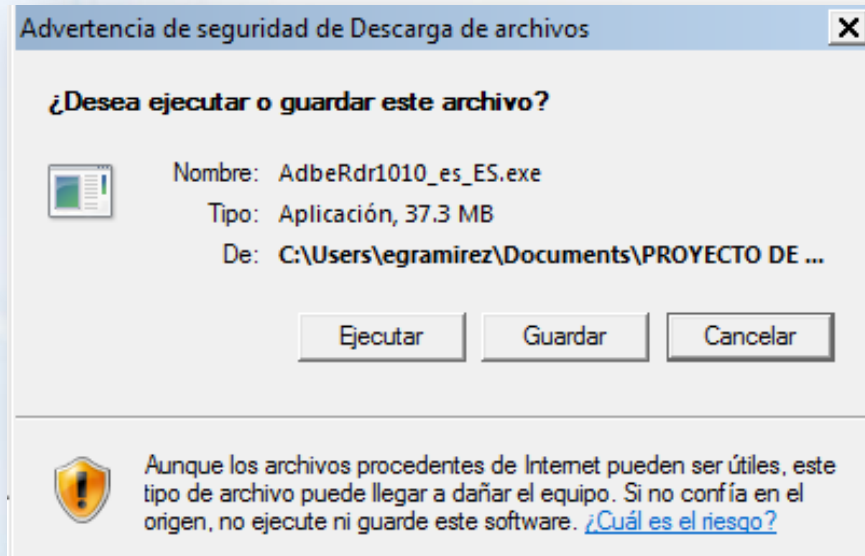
Advertencia de seguridad de Descarga de archivos

X

¿Desea ejecutar o guardar este archivo?

Nombre: AdbeRdr1010_es_ES.exe

Tipo: Aplicación, 37.3 MB

De: C:\Users\egramirez\Documents\PROYECTO DE ...

Ejecutar

Guardar

Cancelar

Aunque los archivos procedentes de Internet pueden ser útiles, este tipo de archivo puede llegar a dañar el equipo. Si no confía en el origen, no ejecute ni guarde este software. ¿Cuál es el riesgo?